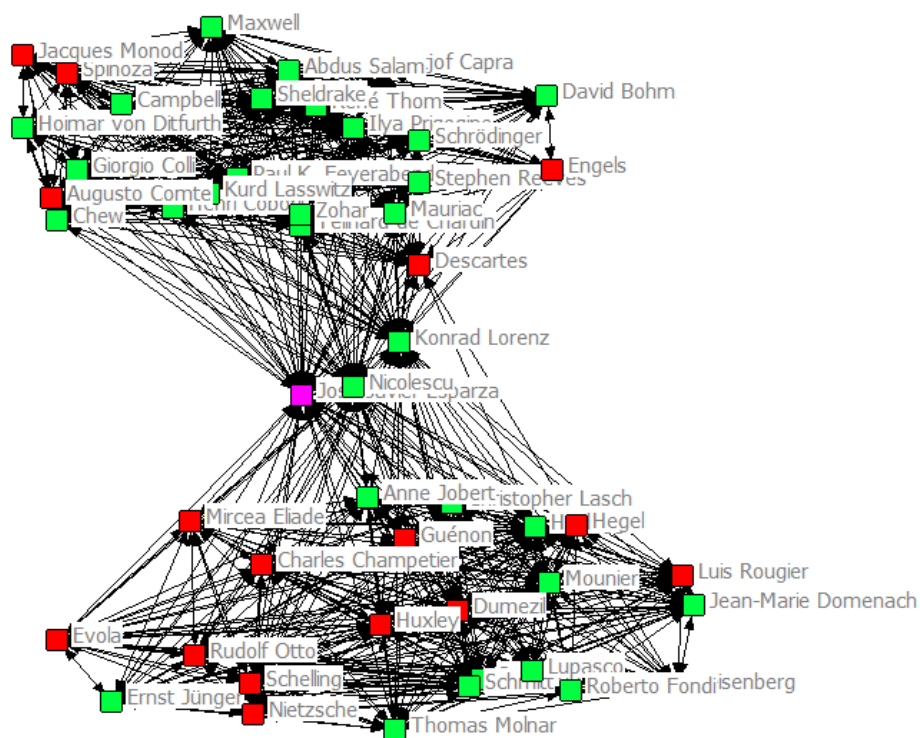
Maxwell
Jacques Monod
Spinoza
Abdus Salam
jof Capra
David Bohm
Campbell
Sheldrake
René Thom
Hoimar von Ditfurth
Ilya Prigogine
Schrödinger
Engels
Giorgio Colli
Paul K. Feyerabend
Stephen Reeves
Augusto Comte
Kurd Lasswitz
Chew
Henri Coben
Zohar
Mauriac
Teilhard de Chardin
Descartes
Konrad Lorenz
Nicolescu
José Javier Esparza
Anne Jobert
istopher Lasch
Mircea Eliade
Hegel
Guénon
Charles Champetier
Luis Rougier
Mounier
Jean-Marie Domenach
Dumezil
Evola
Huxley
Rudolf Otto
Lupasco
Ernst Jünger
Schelling
Schmitt
Roberto Fondi
isenberg
Nietzsche
Thomas Molnar